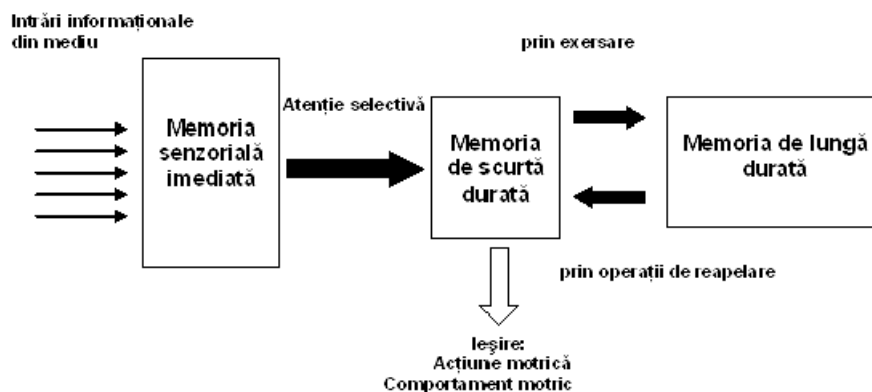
Intrări informaţionale din mediu

Memoria senzorială imediată

Atenţie selectivă

Memoria de scurtă durată

prin exersare

Memoria de lungă durată

prin operaţii de reapelare

Ieşire:
Acţiune motrică
Comportament motric